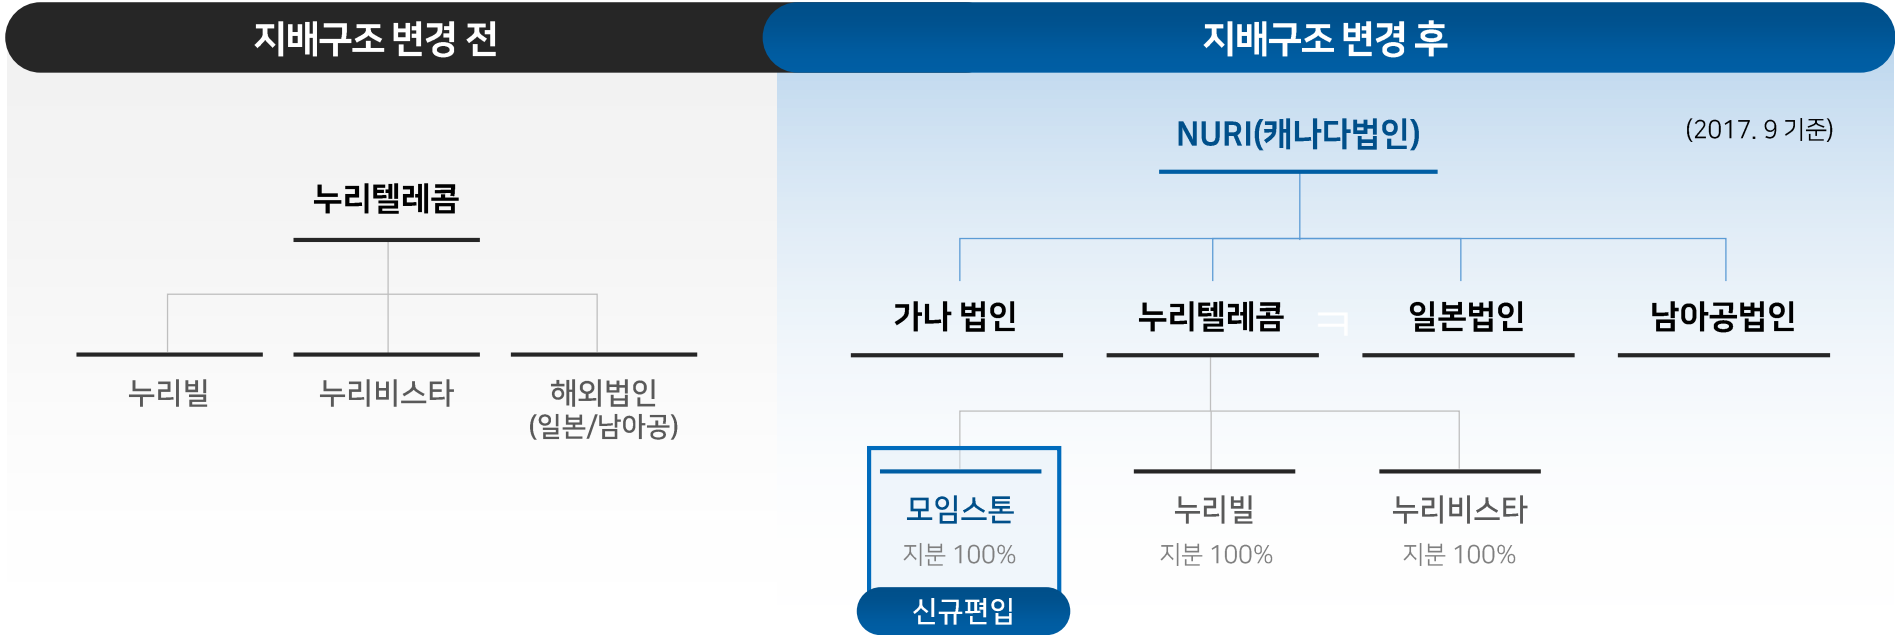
지배구조 변경 전

누리텔레콤

누리빌

누리비스타

해외법인
(일본/남아공)

지배구조 변경 후

NURI(캐나다법인)

(2017. 9 기준)

가나 법인

누리텔레콤

일본법인

남아공법인

모임스톤
지분 100%

신규편입

누리빌
지분 100%

누리비스타
지분 100%